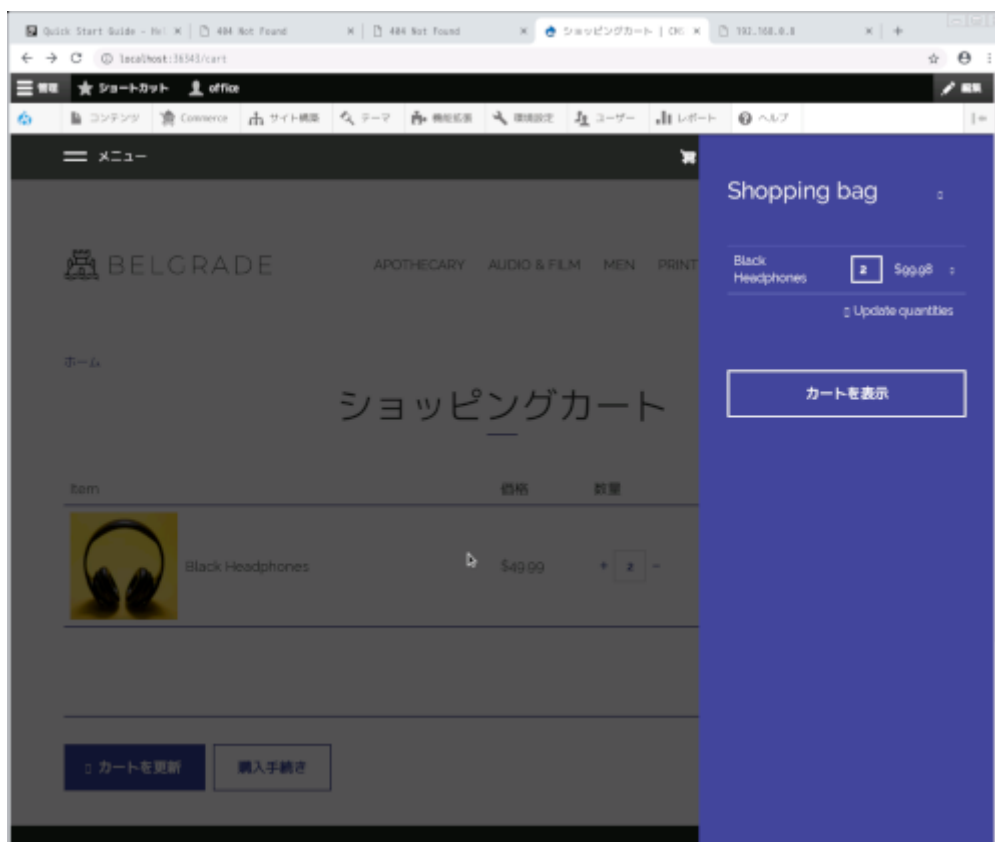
Quick Start Guide - Ho ×
404 Not Found ×
404 Not Found ×
ショッピングカート | CK ×
192.168.0.8 ×
+

localhost:36543/cart

管理 ★ ショートカット office 編集

コンテンツ Commerce サイト構築 テーマ 機能拡張 環境設定 ユーザー レポート ヘルプ

メニュー

BELGRADE

APOTHECARY AUDIO & FILM MEN PRINT

ホーム

ショッピングカート

| Item | 価格 | 数量 |
|---|---|---|
| Black Headphones | $49.99 | + 2 − |

カートを更新 購入手続き

Shopping bag

Black Headphones 2 $99.98

Update quantities

カートを表示